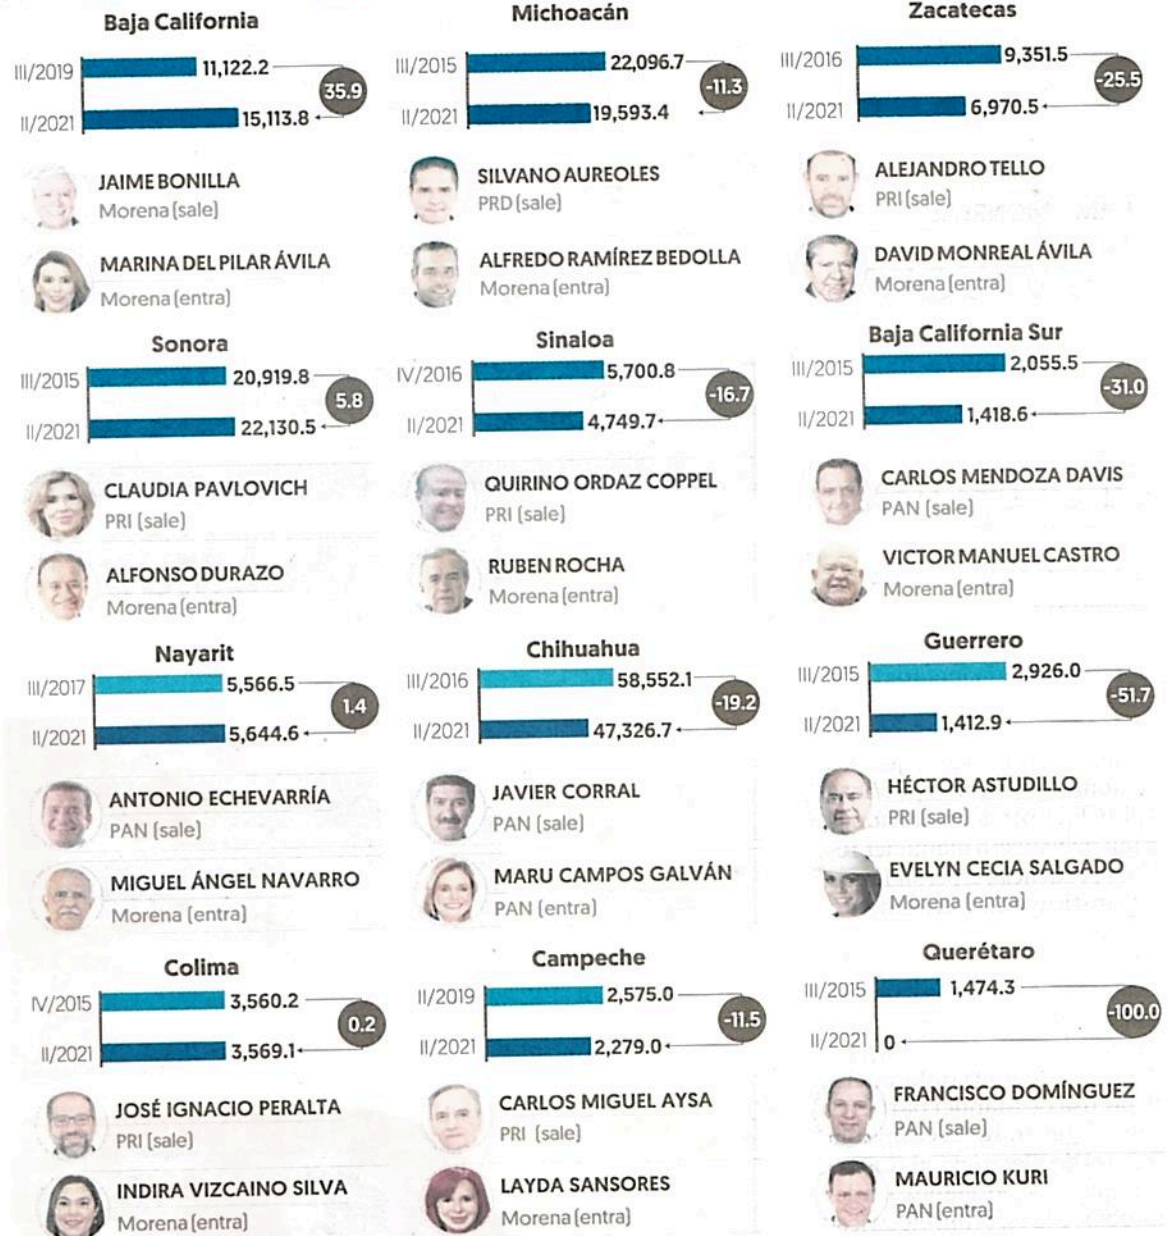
Baja California

III/2019 11,122.2

II/2021 15,113.8

35.9

JAIME BONILLA
Morena (sale)

MARINA DEL PILAR ÁVILA
Morena (entra)

Sonora

III/2015 20,919.8

II/2021 22,130.5

5.8

CLAUDIA PAVLOVICH
PRI (sale)

ALFONSO DURAZO
Morena (entra)

Nayarit

III/2017 5,566.5

II/2021 5,644.6

1.4

ANTONIO ECHEVARRÍA
PAN (sale)

MIGUEL ÁNGEL NAVARRO
Morena (entra)

Colima

IV/2015 3,560.2

II/2021 3,569.1

0.2

JOSÉ IGNACIO PERALTA
PRI (sale)

INDIRA VIZCAINO SILVA
Morena (entra)

Michoacán

III/2015 22,096.7

II/2021 19,593.4

-11.3

SILVANO AUREOLES
PRD (sale)

ALFREDO RAMÍREZ BEDOLLA
Morena (entra)

Sinaloa

IV/2016 5,700.8

II/2021 4,749.7

-16.7

QUIRINO ORDAZ COPPEL
PRI (sale)

RUBEN ROCHA
Morena (entra)

Chihuahua

III/2016 58,552.1

II/2021 47,326.7

-19.2

JAVIER CORRAL
PAN (sale)

MARU CAMPOS GALVÁN
PAN (entra)

Campeche

II/2019 2,575.0

II/2021 2,279.0

-11.5

CARLOS MIGUEL AYSA
PRI (sale)

LAYDA SANSORES
Morena (entra)

Zacatecas

III/2016 9,351.5

II/2021 6,970.5

-25.5

ALEJANDRO TELLO
PRI (sale)

DAVID MONREAL ÁVILA
Morena (entra)

Baja California Sur

III/2015 2,055.5

II/2021 1,418.6

-31.0

CARLOS MENDOZA DAVIS
PAN (sale)

VICTOR MANUEL CASTRO
Morena (entra)

Guerrero

III/2015 2,926.0

II/2021 1,412.9

-51.7

HÉCTOR ASTUDILLO
PRI (sale)

EVELYN CECIA SALGADO
Morena (entra)

Querétaro

III/2015 1,474.3

II/2021 0

-100.0

FRANCISCO DOMÍNGUEZ
PAN (sale)

MAURICIO KURI
PAN (entra)